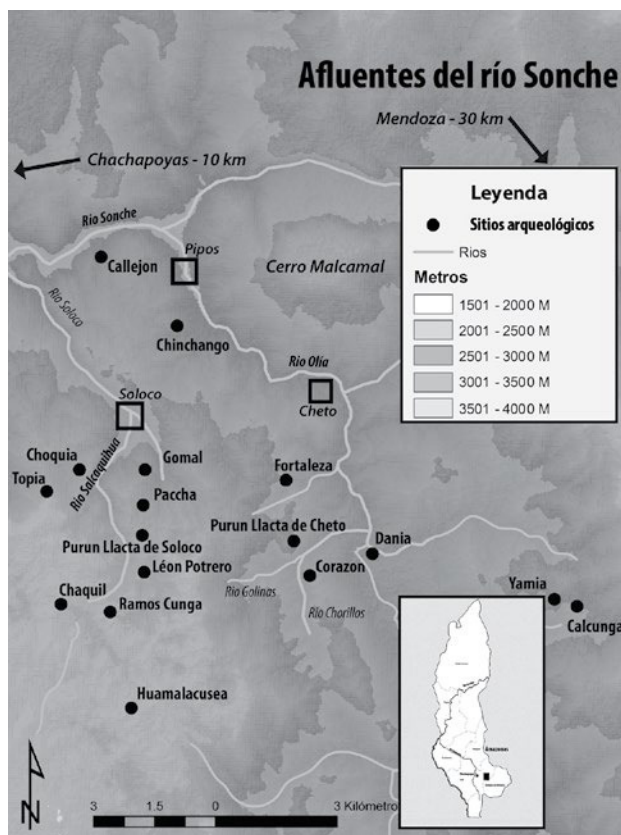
Afluentes del río Sonche

Mendoza - 30 km

Chachapoyas - 10 km

Leyenda
Sitios arqueológicos
Rios
Metros
1501 - 2000 M
2001 - 2500 M
2501 - 3000 M
3001 - 3500 M
3501 - 4000 M

Rio Sonche
Callejon
Pipos
Cerro Malcamal
Rio Soloca
Chinchango
Rio Olia
Cheto
Soloco
Choquia
Rio Salcaquihua
Gomal
Topia
Paccha
Fortaleza
Purun Llacta de Cheto
Dania
Purun Llacta de Soloco
León Potrero
Corazon
Rio Golinas
Rio Chorillos
Chaquil
Ramos Cunga
Yamia
Calcunga
Huamalacusea
Amazonas
N
3
1.5
0
3 Kilómetro